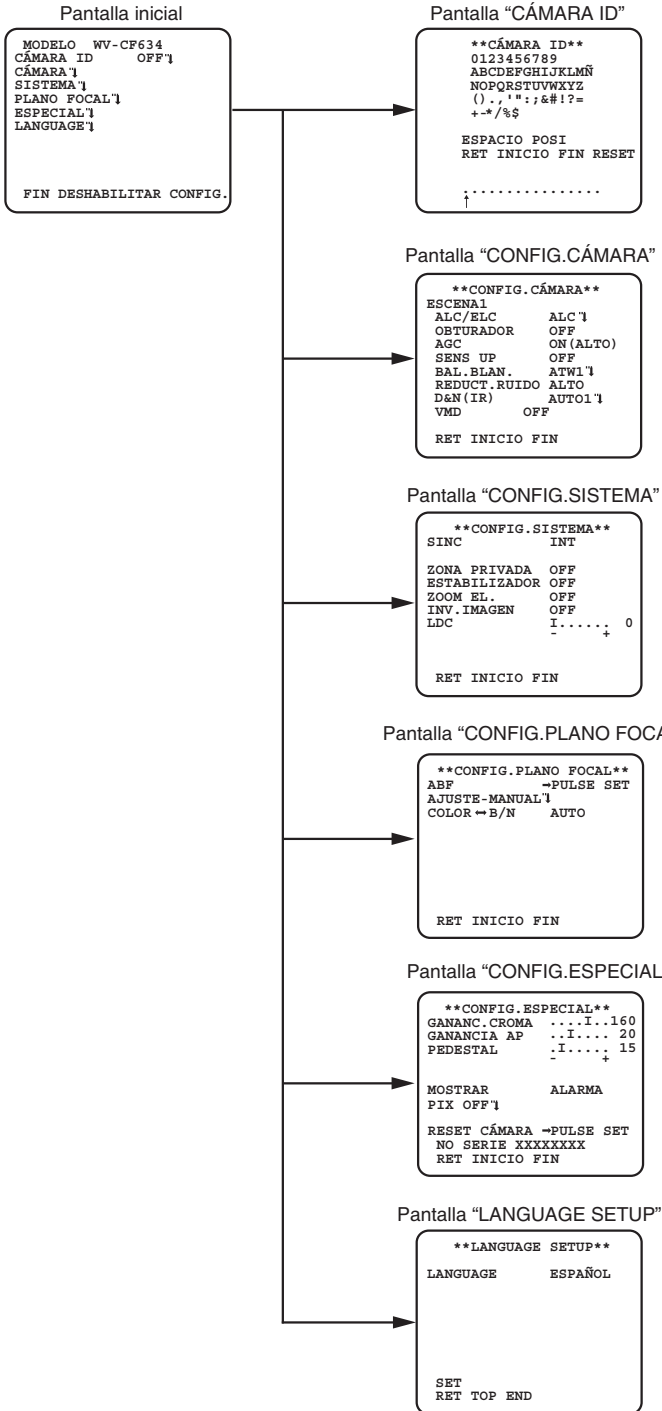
Pantalla inicial

MODELO WV-CF634
CÁMARA ID OFF↲
CÁMARA↲
SISTEMA↲
PLANO FOCAL↲
ESPECIAL↲
LANGUAGE↲

FIN DESHABILITAR CONFIG.

Pantalla "CÁMARA ID"

**CÁMARA ID**
0123456789
ABCDEFGHIJKLMÑ
NOPQRSTUVWXYZ
().,'":;&#!?=
+-*/%$

ESPACIO POSI
RET INICIO FIN RESET

................
↑

Pantalla "CONFIG.CÁMARA"

**CONFIG.CÁMARA**
ESCENA1
ALC/ELC ALC↲
OBTURADOR OFF
AGC ON(ALTO)
SENS UP OFF
BAL.BLAN. ATW1↲
REDUCT.RUIDO ALTO
D&N(IR) AUTO1↲
VMD OFF

RET INICIO FIN

Pantalla "CONFIG.SISTEMA"

**CONFIG.SISTEMA**
SINC INT

ZONA PRIVADA OFF
ESTABILIZADOR OFF
ZOOM EL. OFF
INV.IMAGEN OFF
LDC I...... 0
- +

RET INICIO FIN

Pantalla "CONFIG.PLANO FOCA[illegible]

**CONFIG.PLANO FOCAL**
ABF →PULSE SET
AJUSTE-MANUAL↲
COLOR↔B/N AUTO

RET INICIO FIN

Pantalla "CONFIG.ESPECIAL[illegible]

**CONFIG.ESPECIAL**
GANANC.CROMA ....I..160
GANANCIA AP ..I.... 20
PEDESTAL .I..... 15
- +

MOSTRAR ALARMA
PIX OFF↲

RESET CÁMARA →PULSE SET
NO SERIE XXXXXXXX
RET INICIO FIN

Pantalla "LANGUAGE SETUP"

**LANGUAGE SETUP**

LANGUAGE ESPAÑOL

SET
RET TOP END